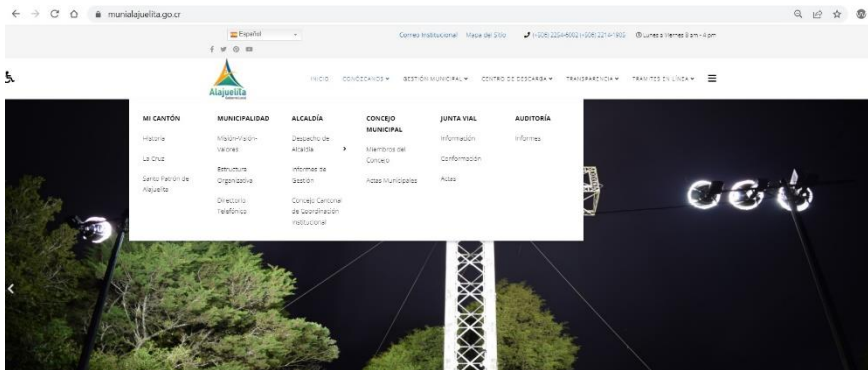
munialajuelita.go.cr

Español

Correo Institucional   Mapa del Sitio   (+506) 2254-6000 | (+506) 2214-1800   Lunes a Viernes 8 am - 4 pm

Alajuelita

INICIO   CONÓCEANOS ▾   GESTIÓN MUNICIPAL ▾   CENTRO DE DESCARGA ▾   TRANSPARENCIA ▾   TRAMITES EN LÍNEA ▾

MI CANTÓN
Historia
La Cruz
Santo Patrón de Alajuelita

MUNICIPALIDAD
Misión-Visión-Valores
Estructura Organizativa
Directorio Telefónico

ALCALDÍA
Despacho de Alcaldía
Informes de Gestión
Concejo Cantonal de Coordinación Institucional

CONCEJO MUNICIPAL
Miembros del Concejo
Actas Municipales

JUNTA VIAL
Información
Conformación
Actas

AUDITORÍA
Informes